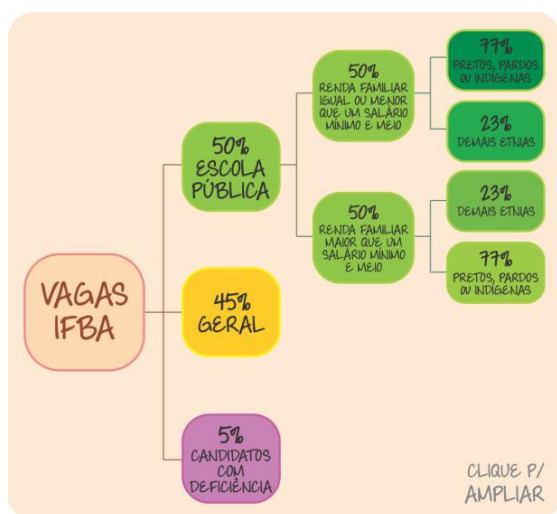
VAGAS IFBA

50% ESCOLA PÚBLICA

50% RENDA FAMILIAR IGUAL OU MENOR QUE UM SALÁRIO MÍNIMO E MEIO

77% PRETOS, PARDOS OU INDÍGENAS

23% DEMAIS ETNIAS

50% RENDA FAMILIAR MAIOR QUE UM SALÁRIO MÍNIMO E MEIO

23% DEMAIS ETNIAS

77% PRETOS, PARDOS OU INDÍGENAS

45% GERAL

5% CANDIDATOS COM DEFICIÊNCIA

CLIQUE P/ AMPLIAR